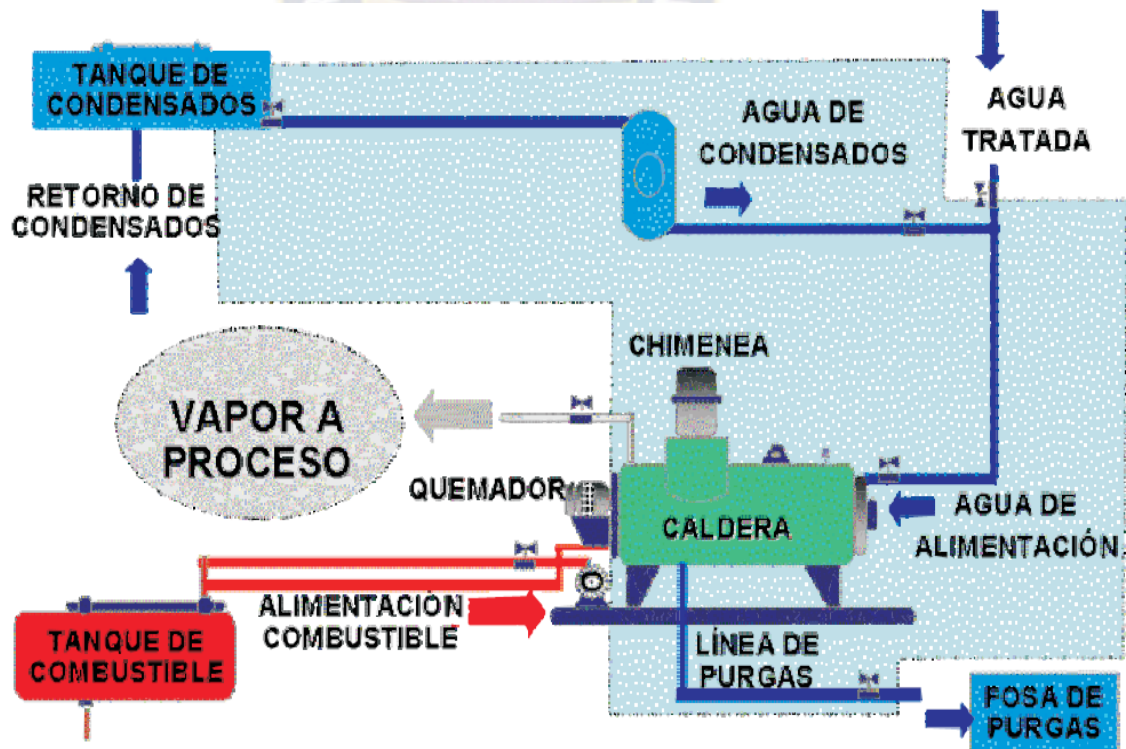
TANQUE DE CONDENSADOS

AGUA DE CONDENSADOS

AGUA TRATADA

RETORNO DE CONDENSADOS

CHIMENEA

VAPOR A PROCESO

QUEMADOR

CALDERA

AGUA DE ALIMENTACIÓN.

ALIMENTACIÓN COMBUSTIBLE

LÍNEA DE PURGAS

TANQUE DE COMBUSTIBLE

FOSA DE PURGAS